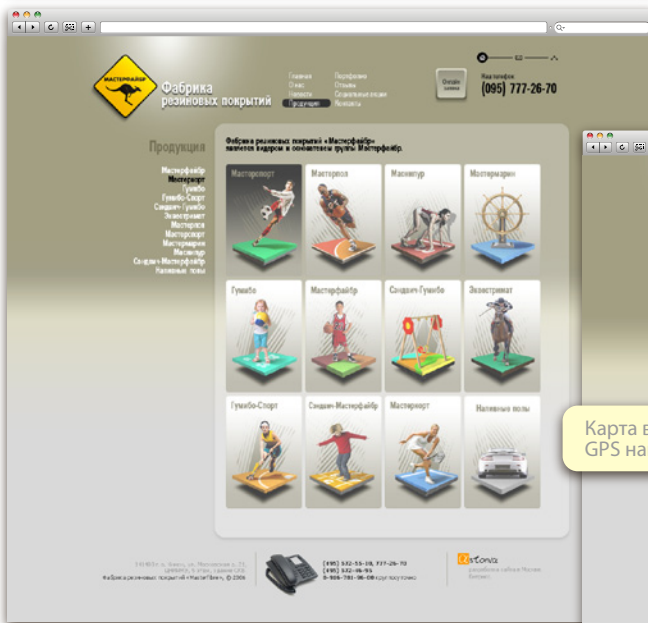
МАСТЕРФАЙБР

Фабрика резиновых покрытий

Главная
О нас
Новости
Продукция

Портфолио
Отзывы
Специальные акции
Контакты

Онлайн заявка

Наш телефон
(095) 777-26-70

Продукция

Мастерфайбр
Мастерспорт
Гумибо
Гумибо-Спорт
Сендвич-Гумибо
Эквестримат
Мастерпол
Мастерспорт
Мастермарин
Маскипур
Сендвич-Мастерфайбр
Наливные полы

Фабрика резиновых покрытий «Мастерфайбр» является лидером в компаниях группы Мастерфайбр.

| Мастерспорт | Мастерпол | Маскипур | Мастермарин |
|---|---|---|---|
| Гумибо | Мастерфайбр | Сендвич-Гумибо | Эквестримат |
| Гумибо-Спорт | Сендвич-Мастерфайбр | Мастерспорт | Наливные полы |

(095) 532-55-38, 777-26-70
(095) 532-06-95
8-906-781-06-08

Astoria

Карта в
GPS на